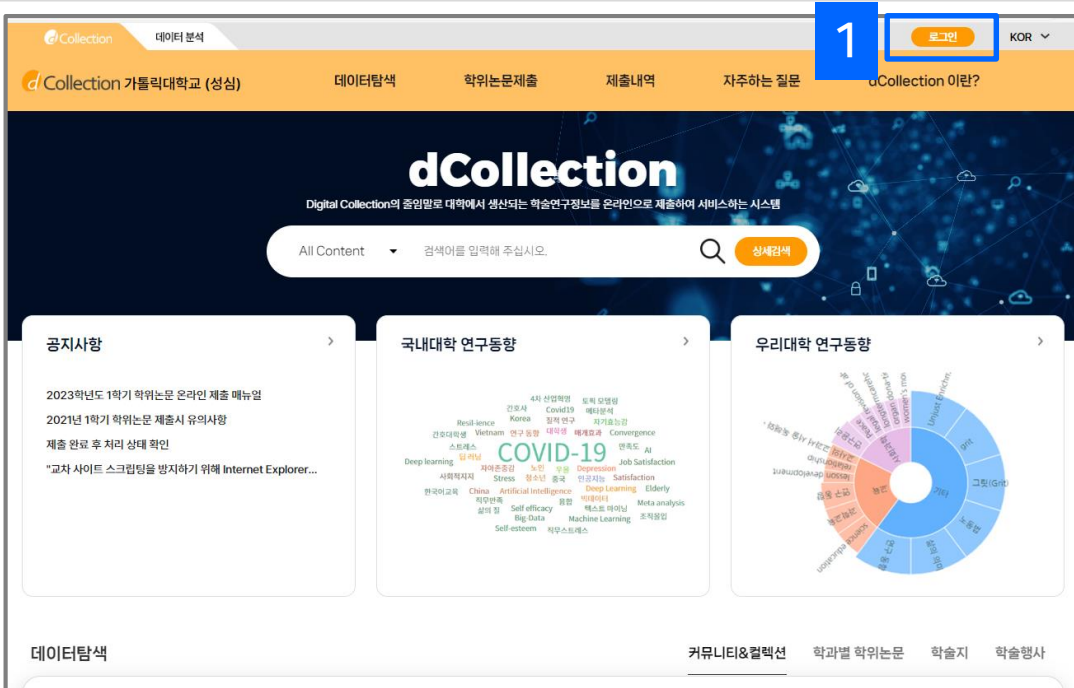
dCollection 데이터 분석

1 로그인 KOR

dCollection 가톨릭대학교 (성심) 데이터탐색 학위논문제출 제출내역 자주하는 질문 dCollection 이란?

dCollection

Digital Collection의 줄임말로 대학에서 생산되는 학술연구정보를 온라인으로 제출하여 서비스하는 시스템

All Content 검색어를 입력해 주십시오. 상세검색

공지사항

2023학년도 1학기 학위논문 온라인 제출 매뉴얼

2021년 1학기 학위논문 제출시 유의사항

제출 완료 후 처리 상태 확인

"교차 사이트 스크립팅을 방지하기 위해 Internet Explorer...

국내대학 연구동향

4차 산업혁명 토픽 모델링 건호사 Covid19 메타분석 Resil-ience Korea 질적 연구 자기효능감 간호대학생 Vietnam 연구 동향 대학생 매개효과 Convergence 스트레스 만족도 Deep learning 딥러닝 COVID-19 AI 자아존중감 노인 우울 Depression Job Satisfaction 사회복지 Stress 청소년 중국 인공지능 Satisfaction 한국어교육 China Artificial Intelligence Deep Learning Elderly 직무만족 융합 빅데이터 Meta analysis 삶의 질 Self efficacy 텍스트 마이닝 Big-Data Machine Learning 조직몰입 Self-esteem 직무스트레스

우리대학 연구동향

기타 그릿(Grit) 놀이

데이터탐색

커뮤니티&컬렉션 학과별 학위논문 학술지 학술행사